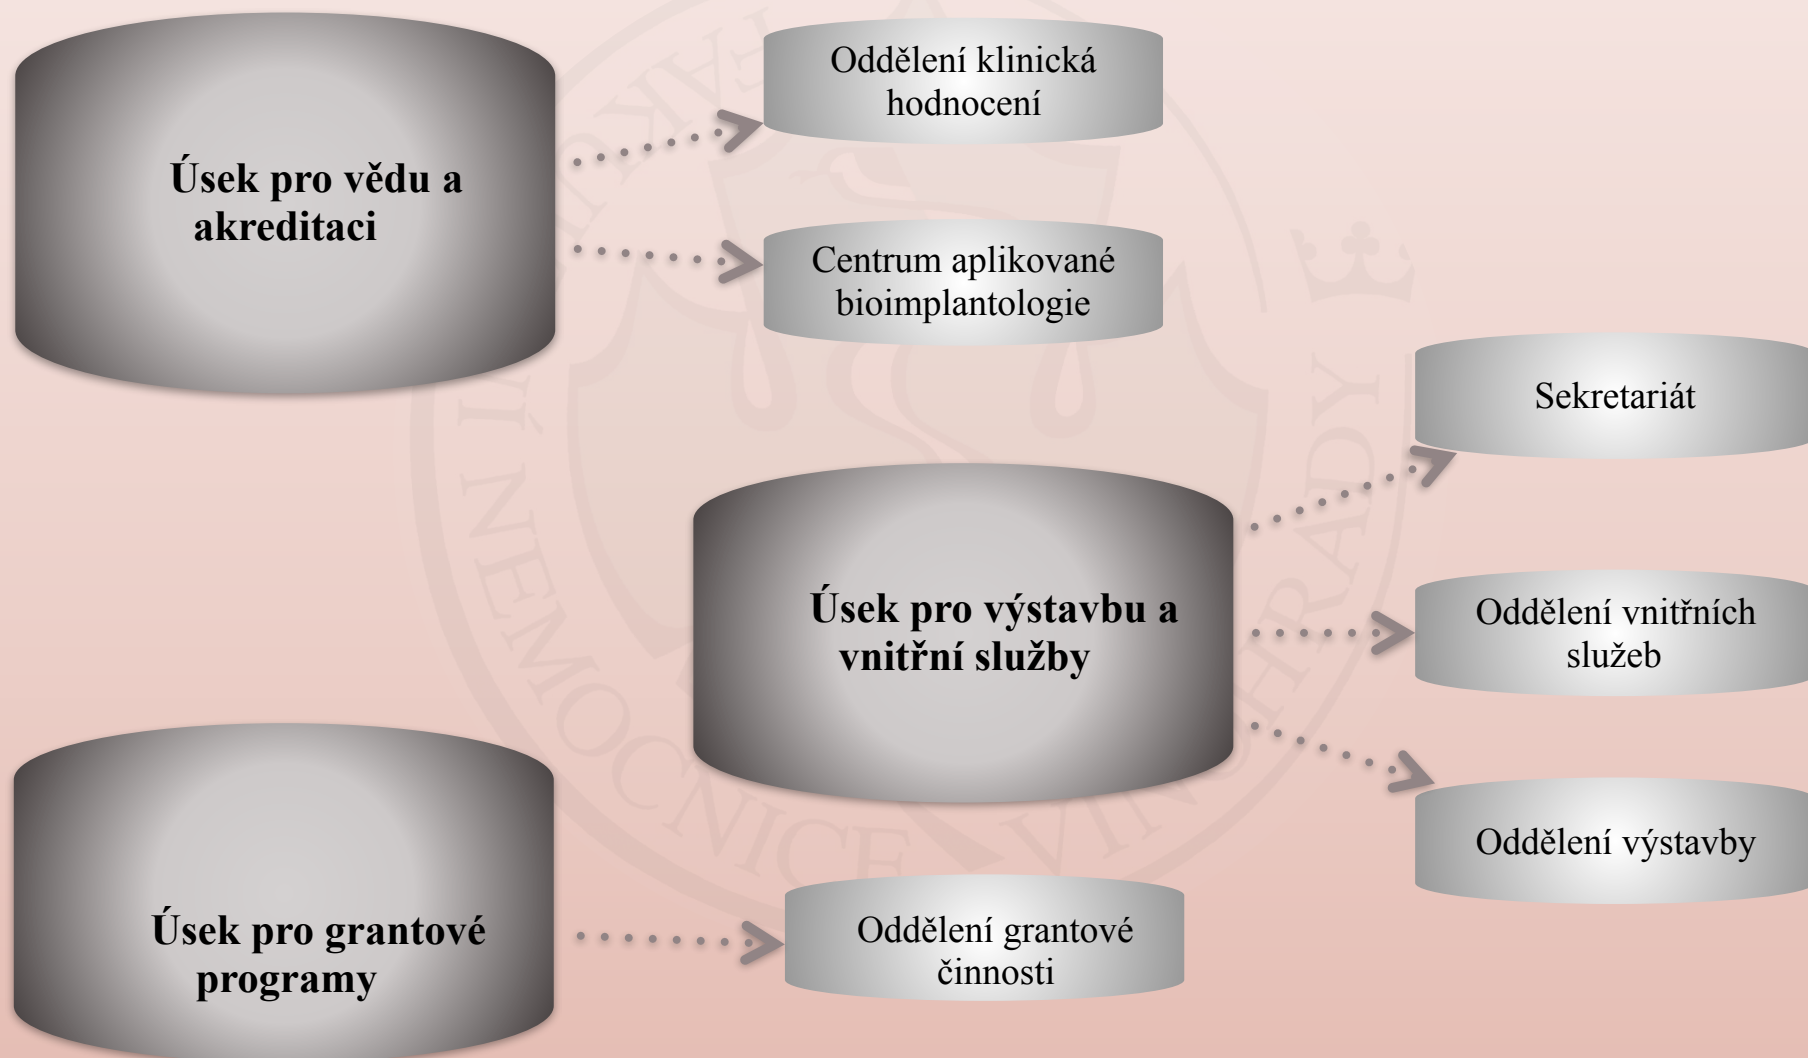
Úsek pro vědu a akreditaci

Oddělení klinická hodnocení

Centrum aplikované bioimplantologie

Sekretariát

Úsek pro výstavbu a vnitřní služby

Oddělení vnitřních služeb

Oddělení výstavby

Úsek pro grantové programy

Oddělení grantové činnosti